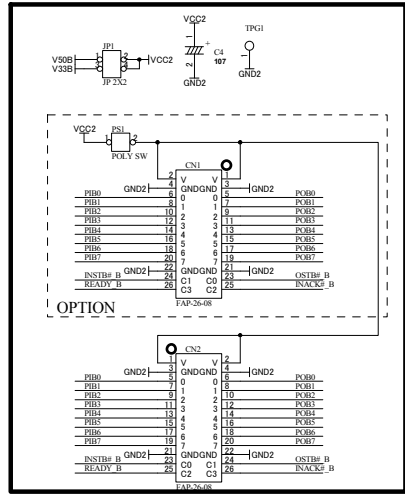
VCC2
C4
107
GND2
TPG1
GND2
JP1
V50B
V33B
VCC2
JP 2X2
1
2
+

VCC2
PS1
1
2
POLY SW
CN1
2
V
V
1
GND2
4
GND GND
3
GND2
PIB0
6
0
0
5
POB0
PIB1
8
1
1
7
POB1
PIB2
10
2
2
9
POB2
PIB3
12
3
3
11
POB3
PIB4
14
4
4
13
POB4
PIB5
16
5
5
15
POB5
PIB6
18
6
6
17
POB6
PIB7
20
7
7
19
POB7
GND2
22
GND GND
21
GND2
INSTB#_B
24
C1
C0
23
OSTB#_B
READY_B
26
C3
C2
25
INACK#_B
FAP-26-08
OPTION

CN2
V
V
2
1
GND2
3
GND GND
4
GND2
PIB0
5
0
0
6
POB0
PIB1
7
1
1
8
POB1
PIB2
9
2
2
10
POB2
PIB3
11
3
3
12
POB3
PIB4
13
4
4
14
POB4
PIB5
15
5
5
16
POB5
PIB6
17
6
6
18
POB6
PIB7
19
7
7
20
POB7
GND2
21
GND GND
22
GND2
INSTB#_B
23
C0
C1
24
OSTB#_B
READY_B
25
C2
C3
26
INACK#_B
FAP-26-08